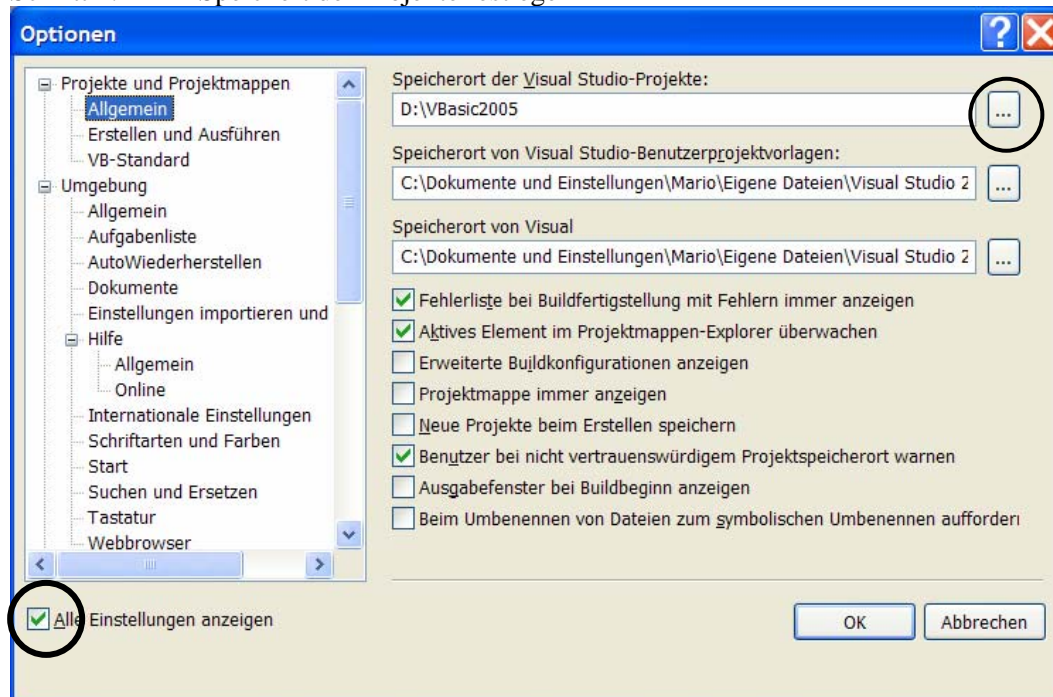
Optionen

Projekte und Projektmappen
Allgemein
Erstellen und Ausführen
VB-Standard
Umgebung
Allgemein
Aufgabenliste
AutoWiederherstellen
Dokumente
Einstellungen importieren und
Hilfe
Allgemein
Online
Internationale Einstellungen
Schriftarten und Farben
Start
Suchen und Ersetzen
Tastatur
Webbrowser

Speicherort der Visual Studio-Projekte:
D:\VBasic2005
...
Speicherort von Visual Studio-Benutzerprojektvorlagen:
C:\Dokumente und Einstellungen\Mario\Eigene Dateien\Visual Studio 2
...
Speicherort von Visual
C:\Dokumente und Einstellungen\Mario\Eigene Dateien\Visual Studio 2
...
Fehlerliste bei Buildfertigstellung mit Fehlern immer anzeigen
Aktives Element im Projektmappen-Explorer überwachen
Erweiterte Buildkonfigurationen anzeigen
Projektmappe immer anzeigen
Neue Projekte beim Erstellen speichern
Benutzer bei nicht vertrauenswürdigem Projektspeicherort warnen
Ausgabefenster bei Buildbeginn anzeigen
Beim Umbenennen von Dateien zum symbolischen Umbenennen aufforderı

Alle Einstellungen anzeigen
OK
Abbrechen